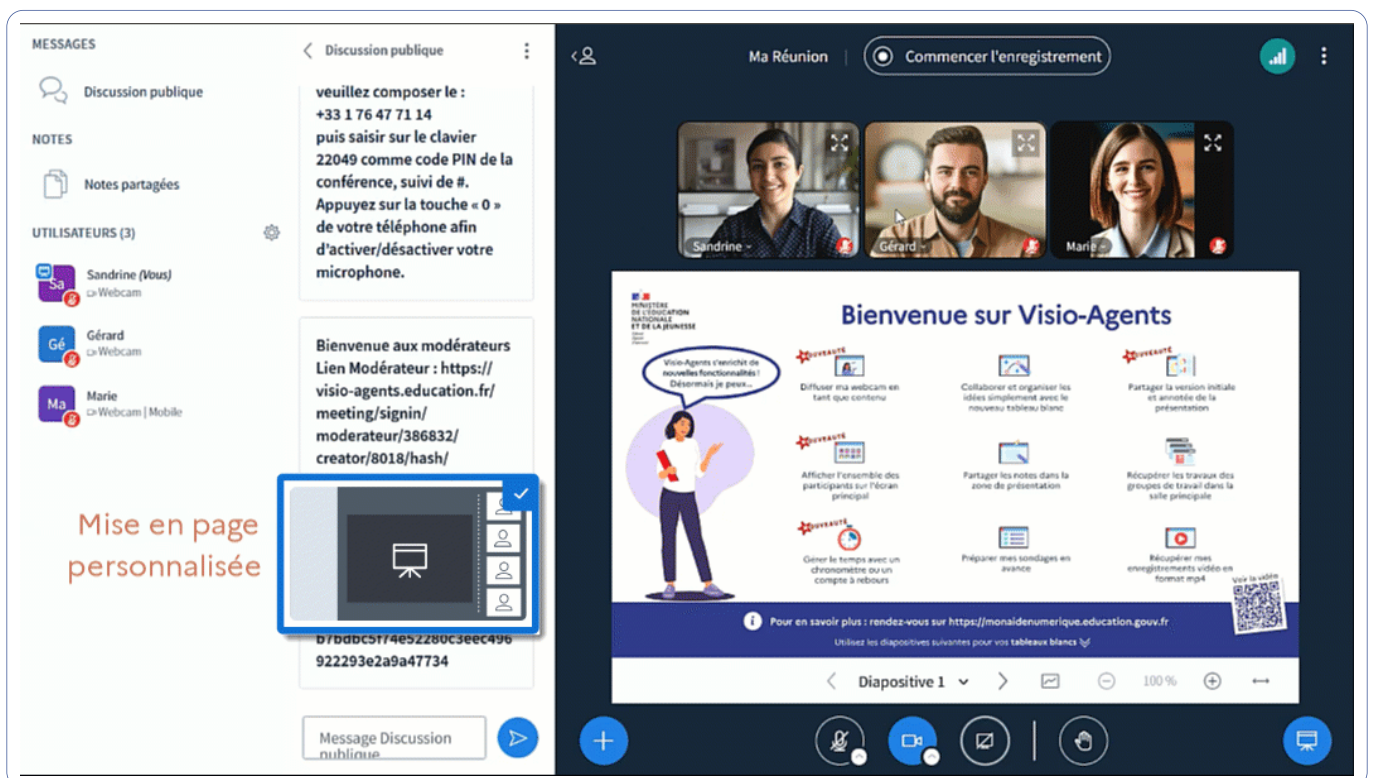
MESSAGES

Discussion publique

NOTES

Notes partagées

UTILISATEURS (3)

Sa Sandrine (Vous)
Webcam

Gé Gérard
Webcam

Ma Marie
Webcam | Mobile

Mise en page personnalisée

Discussion publique

veuillez composer le :
+33 1 76 47 71 14
puis saisir sur le clavier 22049 comme code PIN de la conférence, suivi de #.
Appuyez sur la touche « 0 » de votre téléphone afin d'activer/désactiver votre microphone.

Bienvenue aux modérateurs
Lien Modérateur : https://visio-agents.education.fr/meeting/signin/moderateur/386832/creator/8018/hash/
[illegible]b7bdbc5f74e52280c3eec496922293e2a9a47734

Message Discussion publique

Ma Réunion | Commencer l'enregistrement

Sandrine
Gérard
Marie

MINISTÈRE DE L'ÉDUCATION NATIONALE ET DE LA JEUNESSE
Liberté Égalité Fraternité

Bienvenue sur Visio-Agents

Visio-Agents s'enrichit de nouvelles fonctionnalités ! Désormais je peux...

NOUVEAUTÉ
Diffuser ma webcam en tant que contenu

Collaborer et organiser les idées simplement avec le nouveau tableau blanc

NOUVEAUTÉ
Partager la version initiale et annotée de la présentation

NOUVEAUTÉ
Afficher l'ensemble des participants sur l'écran principal

Partager les notes dans la zone de présentation

Récupérer les travaux des groupes de travail dans la salle principale

NOUVEAUTÉ
Gérer le temps avec un chronomètre ou un compte à rebours

Préparer mes sondages en avance

Récupérer mes enregistrements vidéo en format mp4

Voir la vidéo

Pour en savoir plus : rendez-vous sur https://monaidenumerique.education.gouv.fr

Utilisez les diapositives suivantes pour vos tableaux blancs

Diapositive 1

100 %